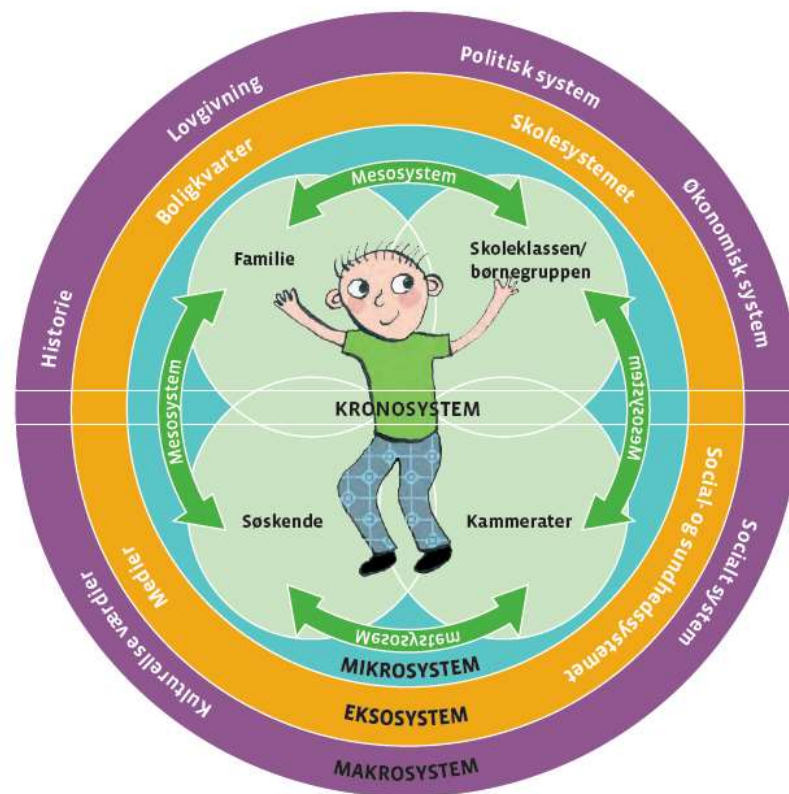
Lovgivning
Politisk system
Historie
Økonomisk system
Socialt system
Kulturelle værdier
MAKROSYSTEM

Boligkvarter
Skolesystemet
Social- og sundhedssystemet
Medier
EKSOSYSTEM

MIKROSYSTEM

Mesosystem
Mesosystem
Mesosystem
Mesosystem

Familie
Skoleklassen/ børnegruppen
KRONOSYSTEM
Søskende
Kammerater